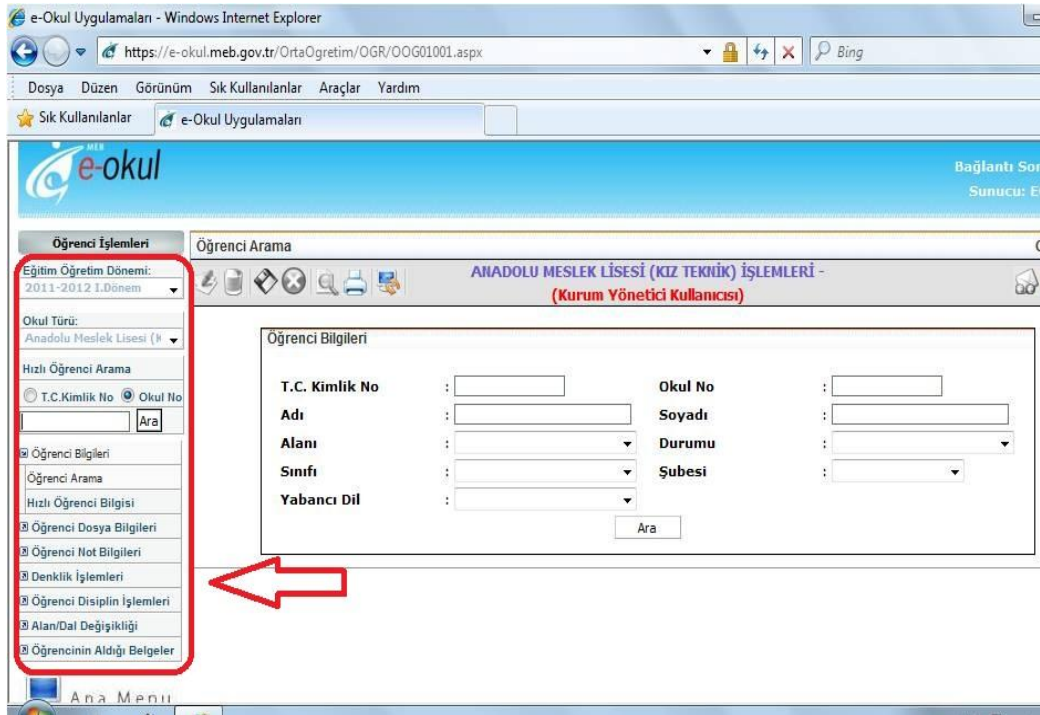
e-Okul Uygulamaları - Windows Internet Explorer

https://e-okul.meb.gov.tr/OrtaOgretim/OGR/OOG01001.aspx

Bing

Dosya Düzen Görünüm Sık Kullanılanlar Araçlar Yardım

Sık Kullanılanlar e-Okul Uygulamaları

MEB e-okul

Bağlantı Sor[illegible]
Sunucu: E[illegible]

Öğrenci İşlemleri

Eğitim Öğretim Dönemi:
2011-2012 I.Dönem

Okul Türü:
Anadolu Meslek Lisesi (K

Hızlı Öğrenci Arama

T.C.Kimlik No Okul No

Ara

Öğrenci Bilgileri
Öğrenci Arama
Hızlı Öğrenci Bilgisi
Öğrenci Dosya Bilgileri
Öğrenci Not Bilgileri
Denklik İşlemleri
Öğrenci Disiplin İşlemleri
Alan/Dal Değişikliği
Öğrencinin Aldığı Belgeler

Ana Menu

Öğrenci Arama

ANADOLU MESLEK LİSESİ (KIZ TEKNİK) İŞLEMLERİ -
(Kurum Yönetici Kullanıcısı)

Öğrenci Bilgileri

| T.C. Kimlik No | : | Okul No | : |
|---|---|---|---|
| Adı | : | Soyadı | : |
| Alanı | : | Durumu | : |
| Sınıfı | : | Şubesi | : |
| Yabancı Dil | : | | |

Ara